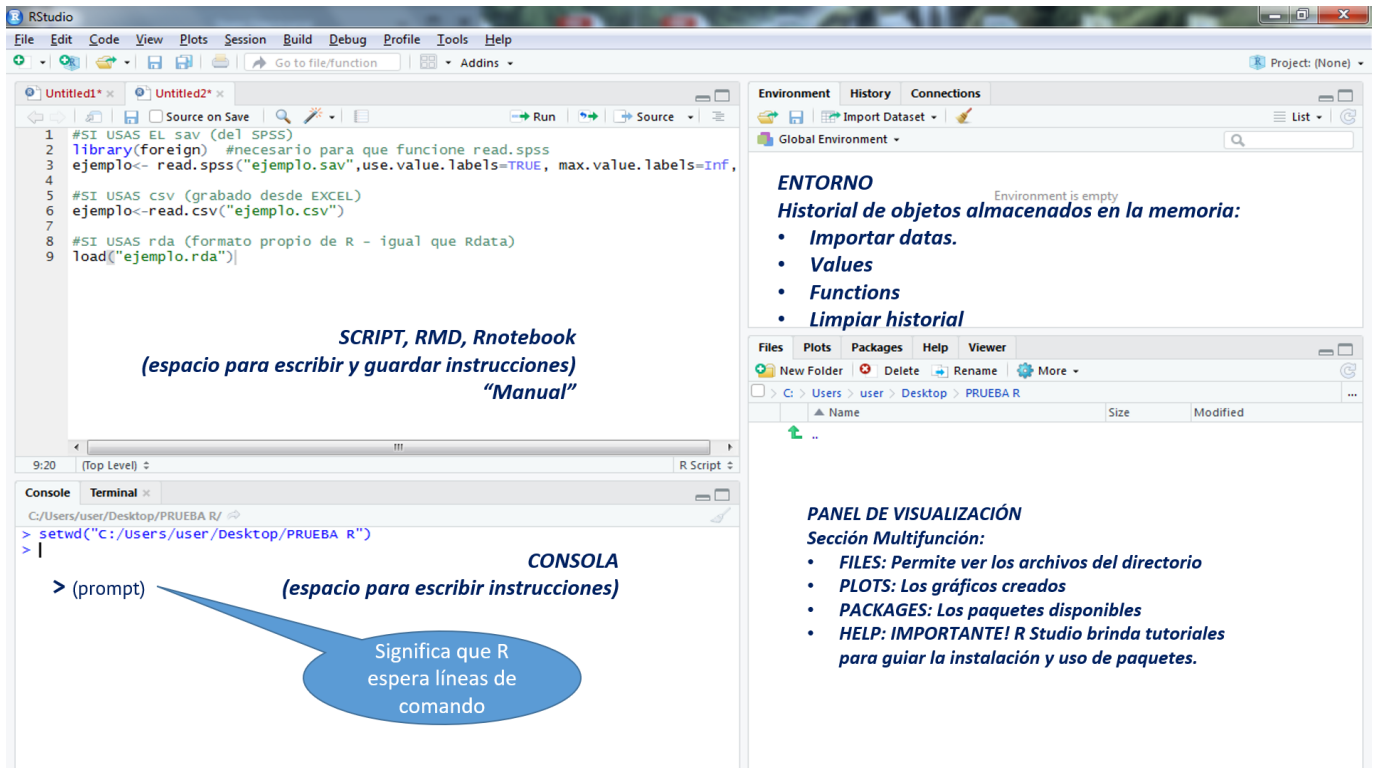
RStudio

File Edit Code View Plots Session Build Debug Profile Tools Help

Go to file/function Addins

Project: (None)

Untitled1* Untitled2*

Source on Save Run Source

1 #SI USAS EL sav (del SPSS)
2 library(foreign) #necesario para que funcione read.spss
3 ejemplo<- read.spss("ejemplo.sav",use.value.labels=TRUE, max.value.labels=Inf,
4
5 #SI USAS csv (grabado desde EXCEL)
6 ejemplo<-read.csv("ejemplo.csv")
7
8 #SI USAS rda (formato propio de R - igual que Rdata)
9 load("ejemplo.rda")

SCRIPT, RMD, Rnotebook
(espacio para escribir y guardar instrucciones)
"Manual"

9:20 (Top Level) R Script

Console Terminal

C:/Users/user/Desktop/PRUEBA R/
> setwd("C:/Users/user/Desktop/PRUEBA R")
>

CONSOLA
(espacio para escribir instrucciones)

> (prompt)

Significa que R espera líneas de comando

Environment History Connections

Import Dataset List

Global Environment

Environment is empty

ENTORNO
Historial de objetos almacenados en la memoria:
• Importar datas.
• Values
• Functions
• Limpiar historial

Files Plots Packages Help Viewer

New Folder Delete Rename More

C: > Users > user > Desktop > PRUEBA R

Name Size Modified

..

PANEL DE VISUALIZACIÓN
Sección Multifunción:
• FILES: Permite ver los archivos del directorio
• PLOTS: Los gráficos creados
• PACKAGES: Los paquetes disponibles
• HELP: IMPORTANTE! R Studio brinda tutoriales para guiar la instalación y uso de paquetes.